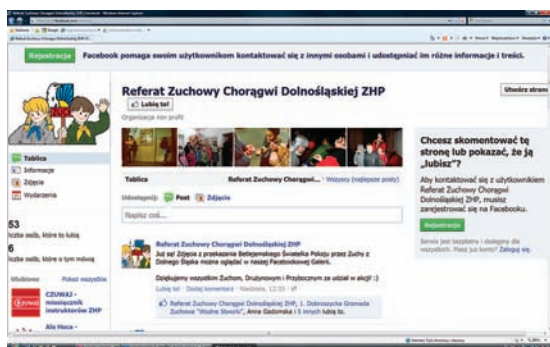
Rejestracja Facebook pomaga swoim użytkownikom kontaktować się z innymi osobami i udostępniać im różne informacje i treści.

Referat Zuchowy Chorągwi Dolnośląskiej ZHP

Lubię to!

Organizacja non profit

Utwórz stronę

Tablica

Informacje

Zdjęcia

Wydarzenia

53

liczba osób, które to lubią

6

liczba osób, które o tym mówią

Ulubione

Pokaż wszystkie

CZUWAJ - miesięcznik instruktorów ZHP

Ala Haca -

Tablica

Referat Zuchowy Chorągwi... · Wszystkie (najlepsze posty)

Udostępnij: Post Zdjęcie

Napisz coś...

Referat Zuchowy Chorągwi Dolnośląskiej ZHP

Już są! Zdjęcia z przekazania Betlejemskiego Światełka Pokoju przez Zuchy z Dolnego Śląska można oglądać w naszej Facebookowej Galerii.

Dziękujemy wszystkim Zuchom, Drużynowym i Przyboczym za udział w akcji! :)

Lubię to! · Dodaj komentarz · Niedziela, 12:33

Referat Zuchowy Chorągwi Dolnośląskiej ZHP, 1. Dobroszycka Gromada Zuchowa "Wodne Stwory", Anna Gadomska i 3 innych lubią to.

Chcesz skomentować tę stronę lub pokazać, że ją „lubisz"?

Aby kontaktować się z użytkownikiem Referat Zuchowy Chorągwi Dolnośląskiej ZHP, musisz zarejestrować się na Facebooku.

Rejestracja

Serwis jest bezpłatny i dostępny dla wszystkich. Masz już konto? Zaloguj się.